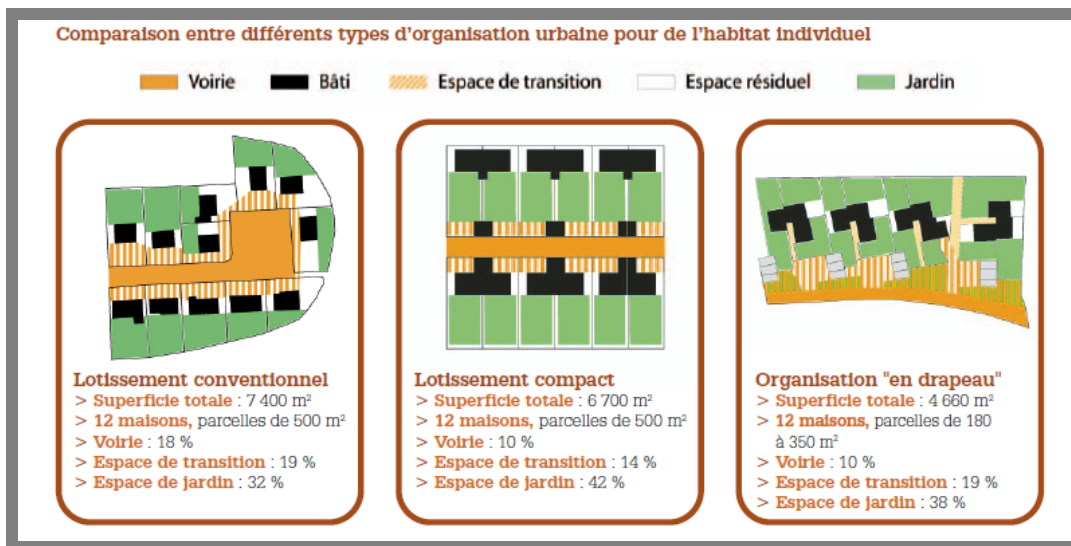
Comparaison entre différents types d'organisation urbaine pour de l'habitat individuel

Voirie Bâti Espace de transition Espace résiduel Jardin

Lotissement conventionnel
> Superficie totale : 7 400 m²
> 12 maisons, parcelles de 500 m²
> Voirie : 18 %
> Espace de transition : 19 %
> Espace de jardin : 32 %

Lotissement compact
> Superficie totale : 6 700 m²
> 12 maisons, parcelles de 500 m²
> Voirie : 10 %
> Espace de transition : 14 %
> Espace de jardin : 42 %

Organisation "en drapeau"
> Superficie totale : 4 660 m²
> 12 maisons, parcelles de 180 à 350 m²
> Voirie : 10 %
> Espace de transition : 19 %
> Espace de jardin : 38 %